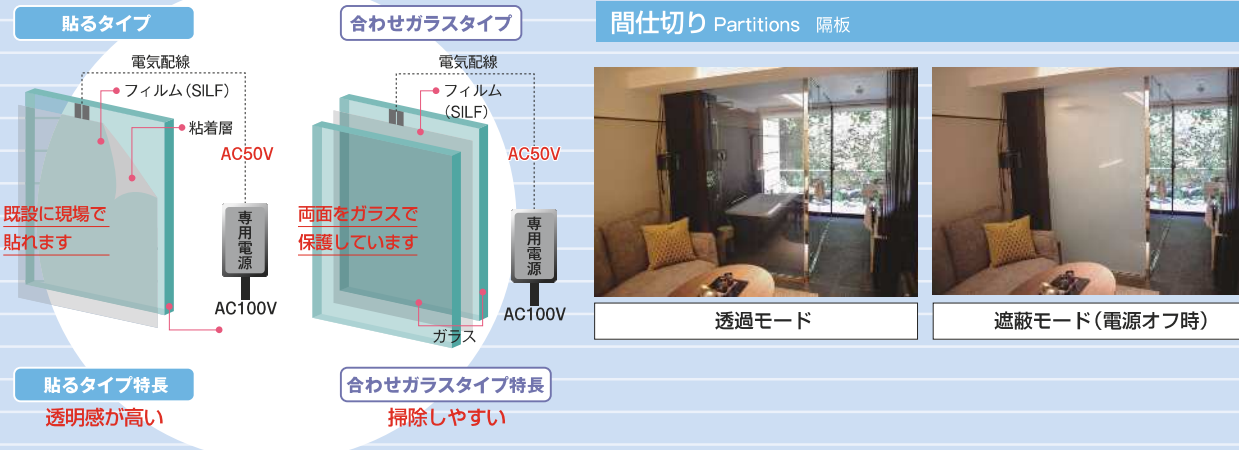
貼るタイプ

電気配線

フィルム(SILF)

粘着層

AC50V

既設に現場で貼れます

専用電源

AC100V

貼るタイプ特長

透明感が高い

合わせガラスタイプ

電気配線

フィルム(SILF)

AC50V

両面をガラスで保護しています

専用電源

AC100V

ガラス

合わせガラスタイプ特長

掃除しやすい

間仕切り Partitions 隔板

透過モード

遮蔽モード(電源オフ時)